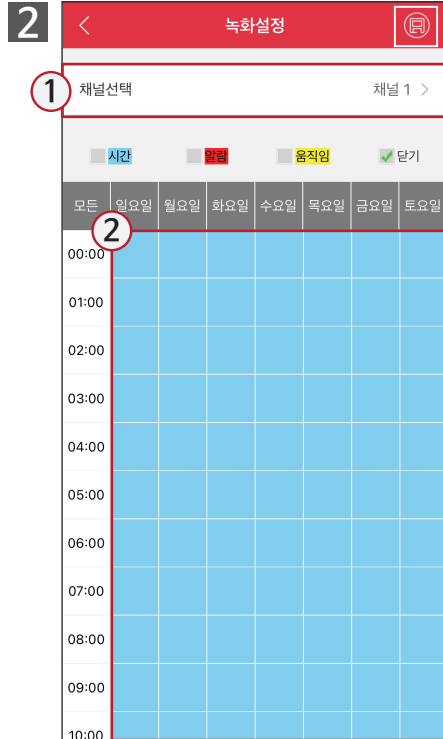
2

<

녹화설정

1

채널선택

채널 1 >

시간

알람

움직임

닫기

| 모든 | 일요일 | 월요일 | 화요일 | 수요일 | 목요일 | 금요일 | 토요일 |
|---|---|---|---|---|---|---|---|
| 00:00 | | | | | | | |
| 01:00 | | | | | | | |
| 02:00 | | | | | | | |
| 03:00 | | | | | | | |
| 04:00 | | | | | | | |
| 05:00 | | | | | | | |
| 06:00 | | | | | | | |
| 07:00 | | | | | | | |
| 08:00 | | | | | | | |
| 09:00 | | | | | | | |
| 10:00 | | | | | | | |

2